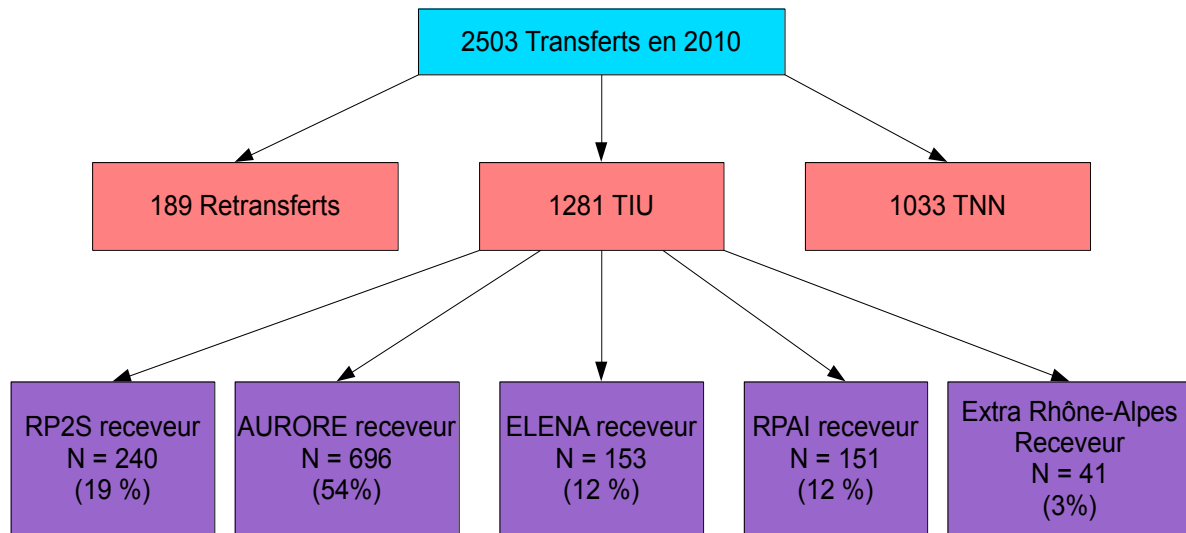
2503 Transferts en 2010

189 Retransferts

1281 TIU

1033 TNN

RP2S receveur
N = 240
(19 %)

AURORE receveur
N = 696
(54%)

ELENA receveur
N = 153
(12 %)

RPAI receveur
N = 151
(12 %)

Extra Rhône-Alpes
Receveur
N = 41
(3%)